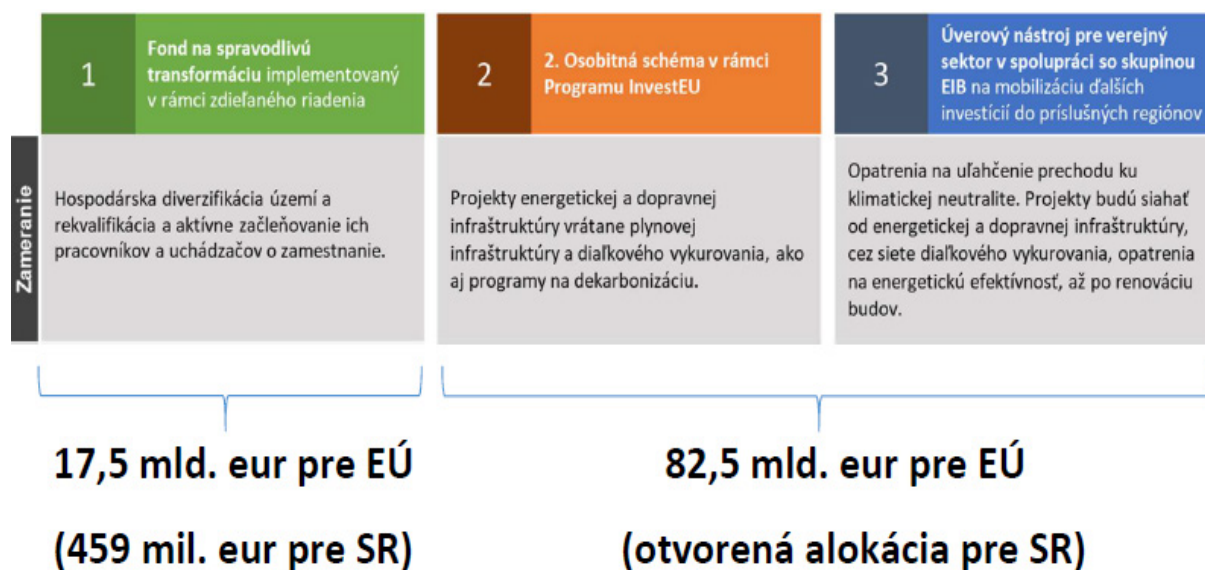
1

Fond na spravodlivú transformáciu implementovaný v rámci zdieľaného riadenia

2

2. Osobitná schéma v rámci Programu InvestEU

3

Úverový nástroj pre verejný sektor v spolupráci so skupinou EIB na mobilizáciu ďalších investícií do príslušných regiónov

Zameranie

Hospodárska diverzifikácia území a rekvalifikácia a aktívne začleňovanie ich pracovníkov a uchádzačov o zamestnanie.

Projekty energetickej a dopravnej infraštruktúry vrátane plynovej infraštruktúry a diaľkového vykurovania, ako aj programy na dekarbonizáciu.

Opatrenia na uľahčenie prechodu ku klimatickej neutralite. Projekty budú siahať od energetickej a dopravnej infraštruktúry, cez siete diaľkového vykurovania, opatrenia na energetickú efektívnosť, až po renováciu budov.

17,5 mld. eur pre EÚ

(459 mil. eur pre SR)

82,5 mld. eur pre EÚ

(otvorená alokácia pre SR)